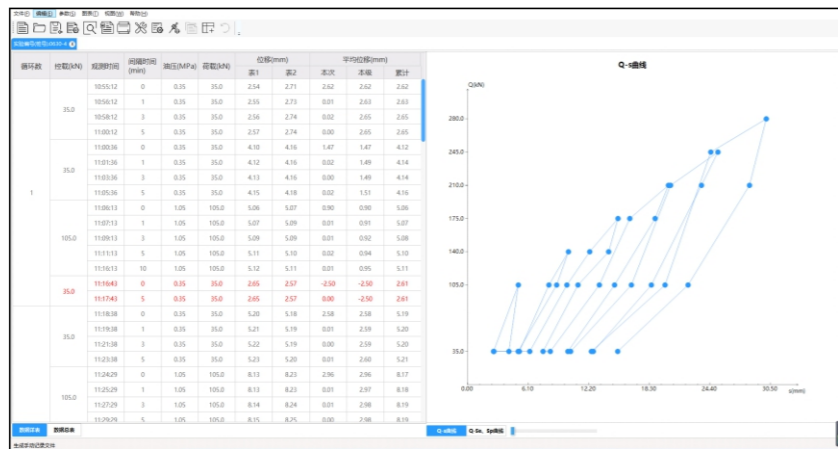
文件(F) 编辑(E) 参数(P) 数据(D) 视图(V) 帮助(H)

试验编号(LJ605-4)

| 循环数 | 荷载(kN) | 观测时间 | 间隔时间(min) | 油压(MPa) | 荷载(kN) | 位移(mm) 表1 | 位移(mm) 表2 | 平均位移(mm) 本次 | 平均位移(mm) 本级 | 平均位移(mm) 累计 |
|---|---|---|---|---|---|---|---|---|---|---|
| 1 | 35.0 | 10:55:12 | 0 | 0.35 | 35.0 | 2.54 | 2.71 | 2.62 | 2.62 | 2.62 |
| | | 10:56:12 | 1 | 0.35 | 35.0 | 2.55 | 2.73 | 0.01 | 2.63 | 2.63 |
| | | 10:58:12 | 3 | 0.35 | 35.0 | 2.56 | 2.74 | 0.02 | 2.65 | 2.65 |
| | | 11:00:12 | 5 | 0.35 | 35.0 | 2.57 | 2.74 | 0.00 | 2.65 | 2.65 |
| | 35.0 | 11:00:36 | 0 | 0.35 | 35.0 | 4.10 | 4.16 | 1.47 | 1.47 | 4.12 |
| | | 11:01:36 | 1 | 0.35 | 35.0 | 4.12 | 4.16 | 0.02 | 1.49 | 4.14 |
| | | 11:03:36 | 3 | 0.35 | 35.0 | 4.13 | 4.16 | 0.00 | 1.49 | 4.14 |
| | | 11:05:36 | 5 | 0.35 | 35.0 | 4.15 | 4.18 | 0.02 | 1.51 | 4.16 |
| | 105.0 | 11:06:13 | 0 | 1.05 | 105.0 | 5.06 | 5.07 | 0.90 | 0.90 | 5.06 |
| | | 11:07:13 | 1 | 1.05 | 105.0 | 5.07 | 5.09 | 0.01 | 0.91 | 5.07 |
| | | 11:09:13 | 3 | 1.05 | 105.0 | 5.09 | 5.09 | 0.01 | 0.92 | 5.08 |
| | | 11:11:13 | 5 | 1.05 | 105.0 | 5.11 | 5.10 | 0.02 | 0.94 | 5.10 |
| | | 11:16:13 | 10 | 1.05 | 105.0 | 5.12 | 5.11 | 0.01 | 0.95 | 5.11 |
| | 35.0 | 11:16:43 | 0 | 0.35 | 35.0 | 2.65 | 2.57 | -2.50 | -2.50 | 2.61 |
| | | 11:17:43 | 5 | 0.35 | 35.0 | 2.65 | 2.57 | 0.00 | -2.50 | 2.61 |
| | 35.0 | 11:18:38 | 0 | 0.35 | 35.0 | 5.20 | 5.18 | 2.58 | 2.58 | 5.19 |
| | | 11:19:38 | 1 | 0.35 | 35.0 | 5.21 | 5.19 | 0.01 | 2.59 | 5.20 |
| | | 11:21:38 | 3 | 0.35 | 35.0 | 5.22 | 5.19 | 0.00 | 2.59 | 5.20 |
| | | 11:23:38 | 5 | 0.35 | 35.0 | 5.23 | 5.20 | 0.01 | 2.60 | 5.21 |
| | 105.0 | 11:24:29 | 0 | 1.05 | 105.0 | 8.13 | 8.23 | 2.96 | 2.96 | 8.17 |
| | | 11:25:29 | 1 | 1.05 | 105.0 | 8.13 | 8.23 | 0.01 | 2.97 | 8.18 |
| | | 11:27:29 | 3 | 1.05 | 105.0 | 8.14 | 8.24 | 0.01 | 2.98 | 8.19 |
| | | 11:29:29 | 5 | 1.05 | 105.0 | 8.15 | 8.25 | 0.00 | 2.98 | 8.19 |

Q~s曲线

Q(kN)
280.0
245.0
210.0
175.0
140.0
105.0
35.0
0.00
6.10
12.20
18.30
24.40
30.50
s(mm)

数据详表 数据总表

Q-s曲线 Q-lgs、S-lgt曲线

生成本地记录文件